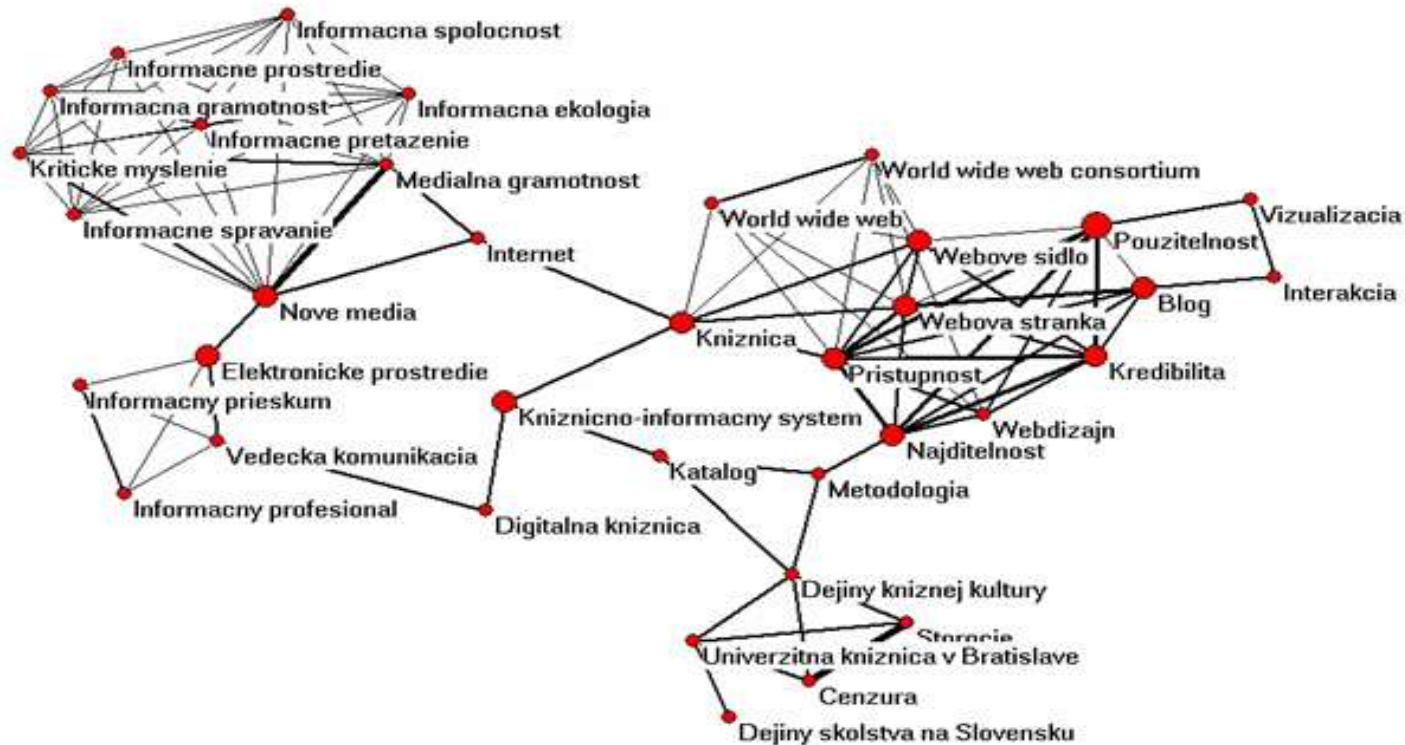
Informacna spolocnost
Informacne prostredie
Informacna gramotnost
Informacna ekologia
Informacne pretazenie
Kriticke myslenie
Medialna gramotnost
Informacne spravanie
Internet
Nove media
Elektronicke prostredie
Informacny prieskum
Vedecka komunikacia
Informacny profesional
World wide web consortium
World wide web
Vizualizacia
Pouzitelnost
Webove sidlo
Blog
Interakcia
Kniznica
Webova stranka
Pristupnost
Kredibilita
Kniznicno-informacny system
Webdizajn
Najditelnost
Katalog
Metodologia
Digitalna kniznica
Dejiny kniznej kultury
Storocie
Univerzitna kniznica v Bratislave
Cenzura
Dejiny skolstva na Slovensku